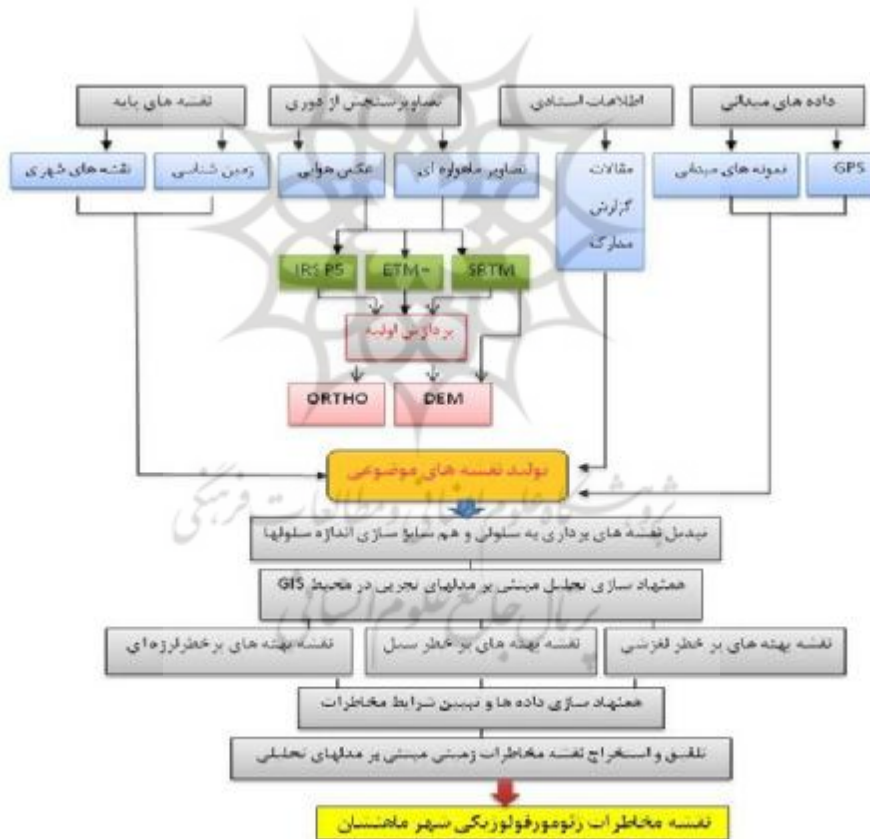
نقشه های پایه

تصاویر سنجش از دوری

اطلاعات اسنادی

داده های میدانی

نقشه های شهری

زمین شناسی

عکس هوایی

تصاویر ماهواره ای

مقالات
گزارش
مدارک

نمونه های میدانی

GPS

IRS PS

ETM+

SRTM

پردازش اولیه

ORTHO

DEM

تولید نقشه های موضوعی

تبدیل نقشه های برداری به سلولی و هم سایز سازی اندازه سلولها

همنهاد سازی تحلیل مبتنی بر مدلهای تجربی در محیط GIS

نقشه پهنه های برخطرلرزه ای

نقشه پهنه های پر خطر سیل

نقشه پهنه های پر خطر لغزشی

همنهاد سازی داده ها و تبیین شرایط مخاطرات

تلفیق و استخراج نقشه مخاطرات زمینی مبتنی بر مدلهای تحلیلی

نقشه مخاطرات ژئومورفولوژیکی شهر ماهنشان